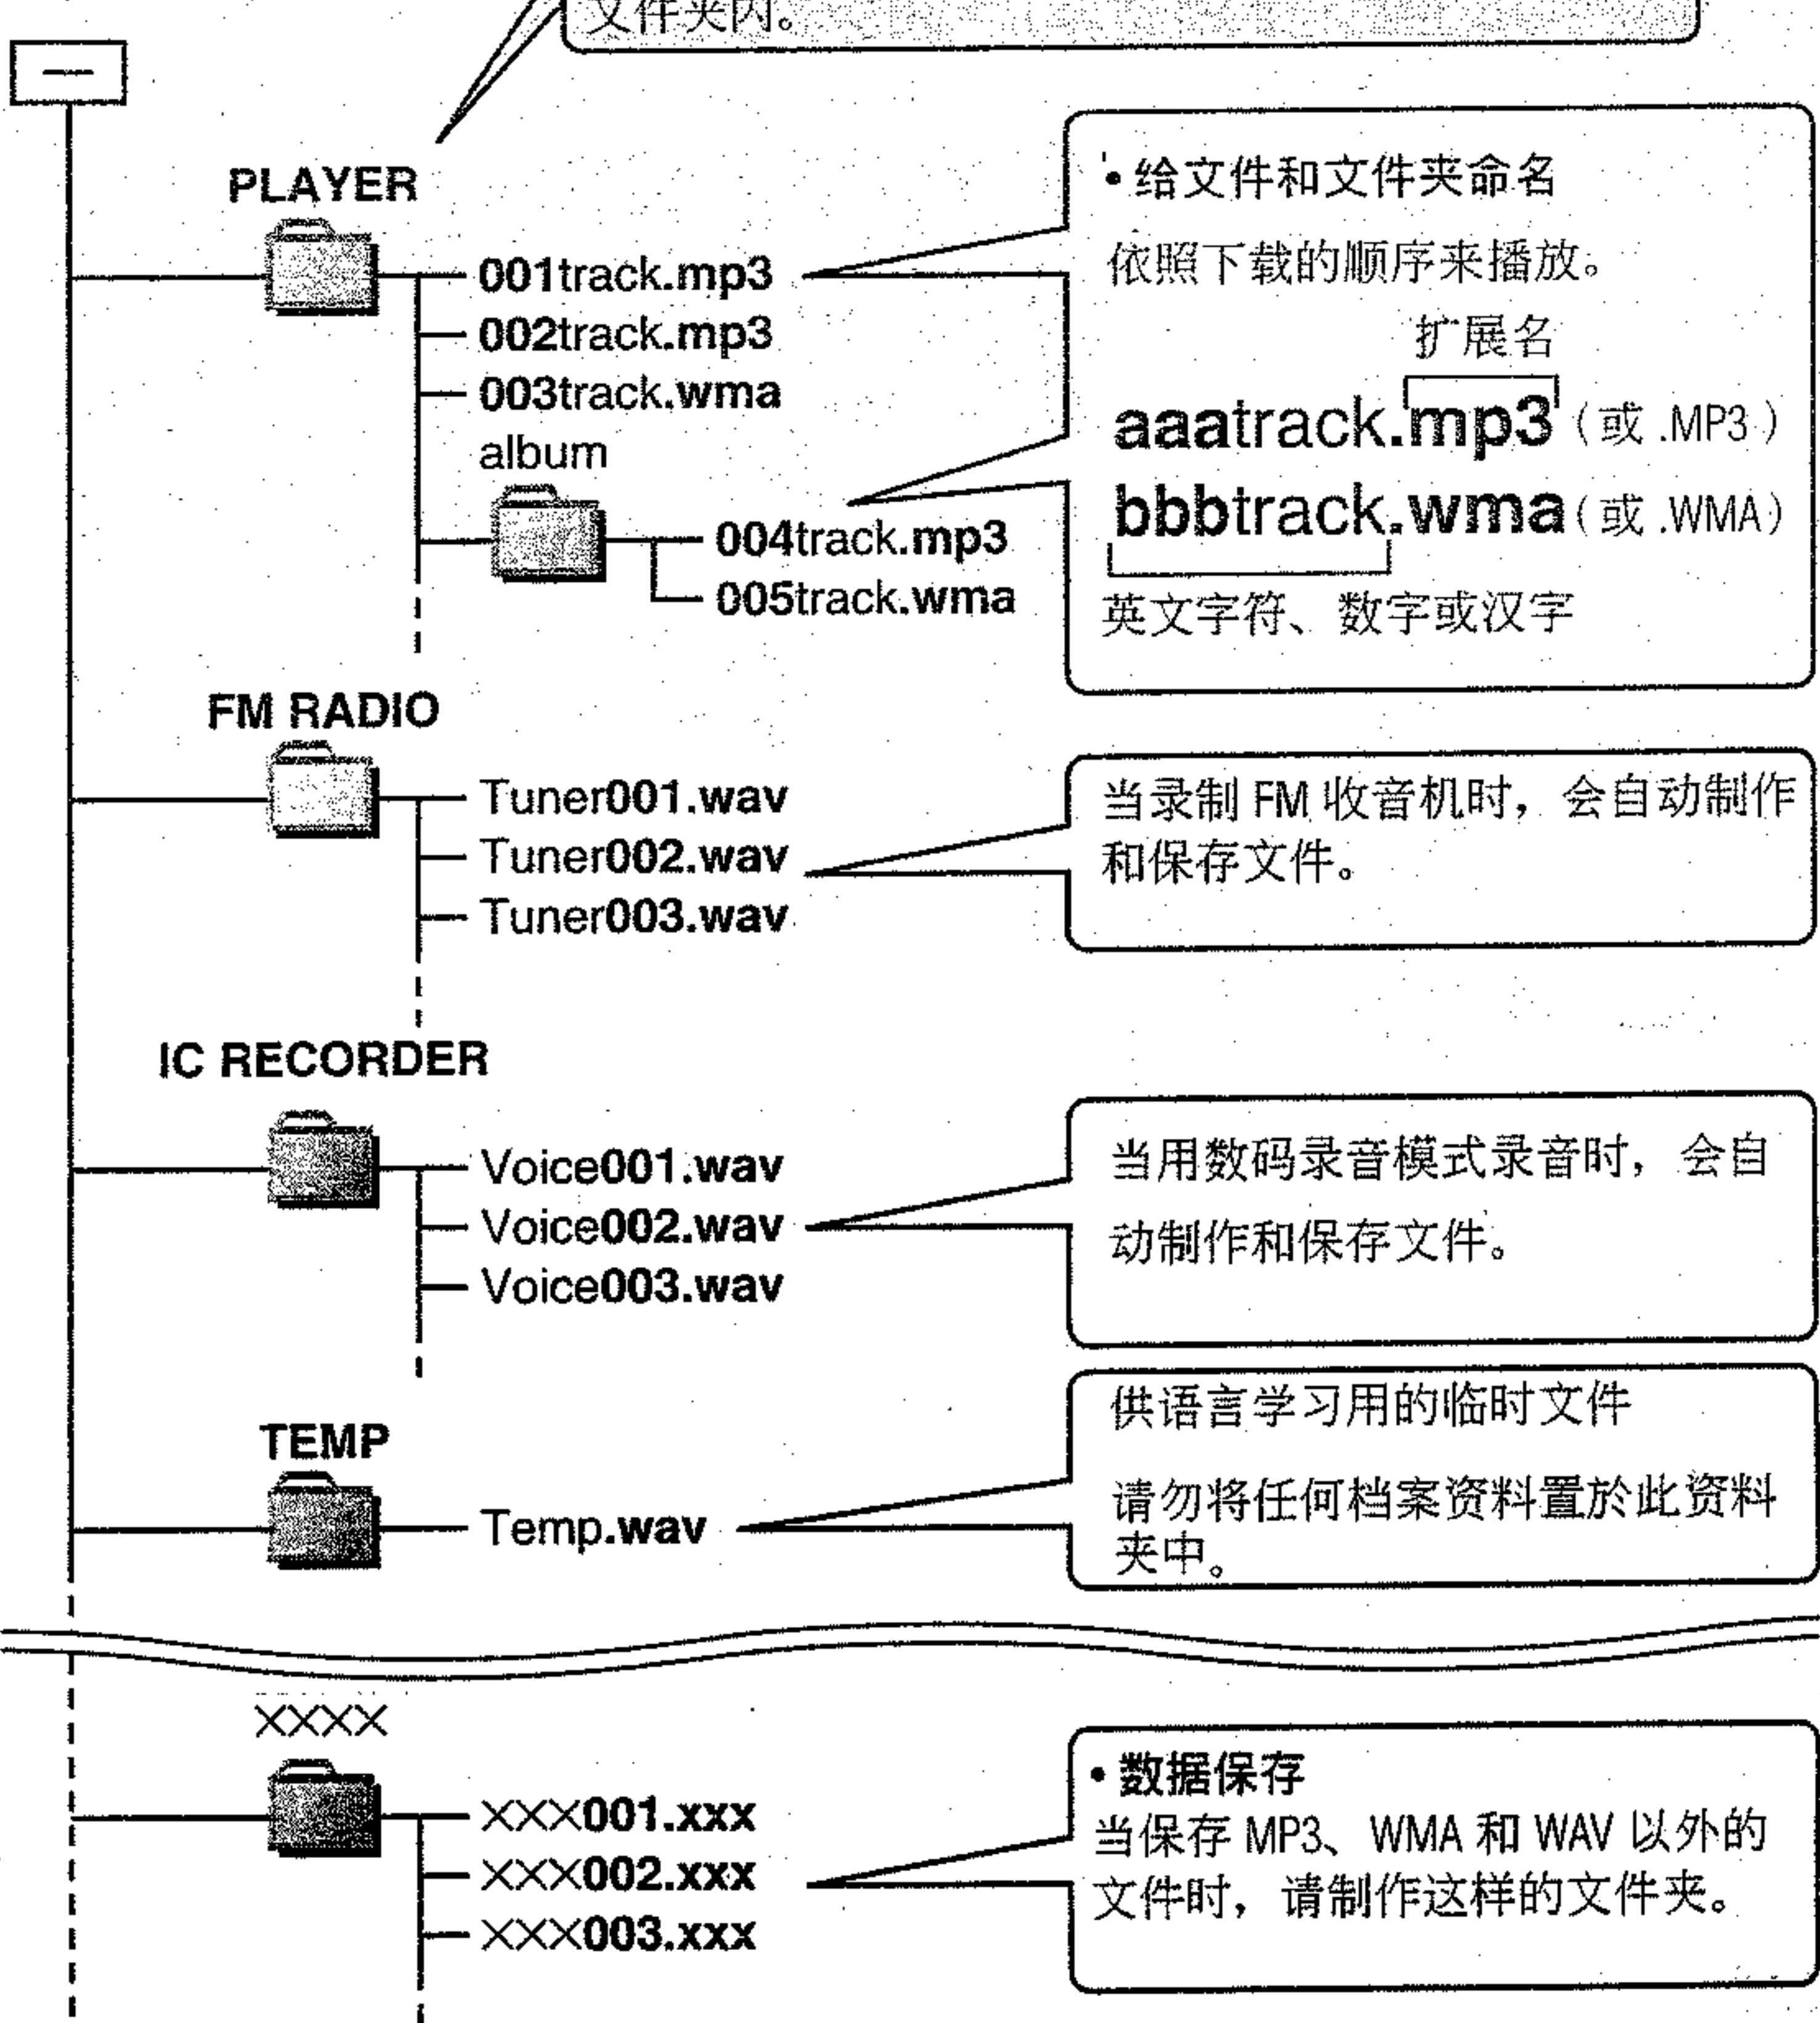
文件夹内。

—

PLAYER

001track.mp3
002track.mp3
003track.wma
album
004track.mp3
005track.wma

• 给文件和文件夹命名
依照下载的顺序来播放。
扩展名
aaatrack.mp3（或 .MP3）
bbbtrack.wma（或 .WMA）
英文字符、数字或汉字

FM RADIO

Tuner001.wav
Tuner002.wav
Tuner003.wav

当录制 FM 收音机时，会自动制作和保存文件。

IC RECORDER

Voice001.wav
Voice002.wav
Voice003.wav

当用数码录音模式录音时，会自动制作和保存文件。

TEMP

Temp.wav

供语言学习用的临时文件
请勿将任何档案资料置於此资料夹中。

XXXX

XXX001.xxx
XXX002.xxx
XXX003.xxx

• 数据保存
当保存 MP3、WMA 和 WAV 以外的文件时，请制作这样的文件夹。